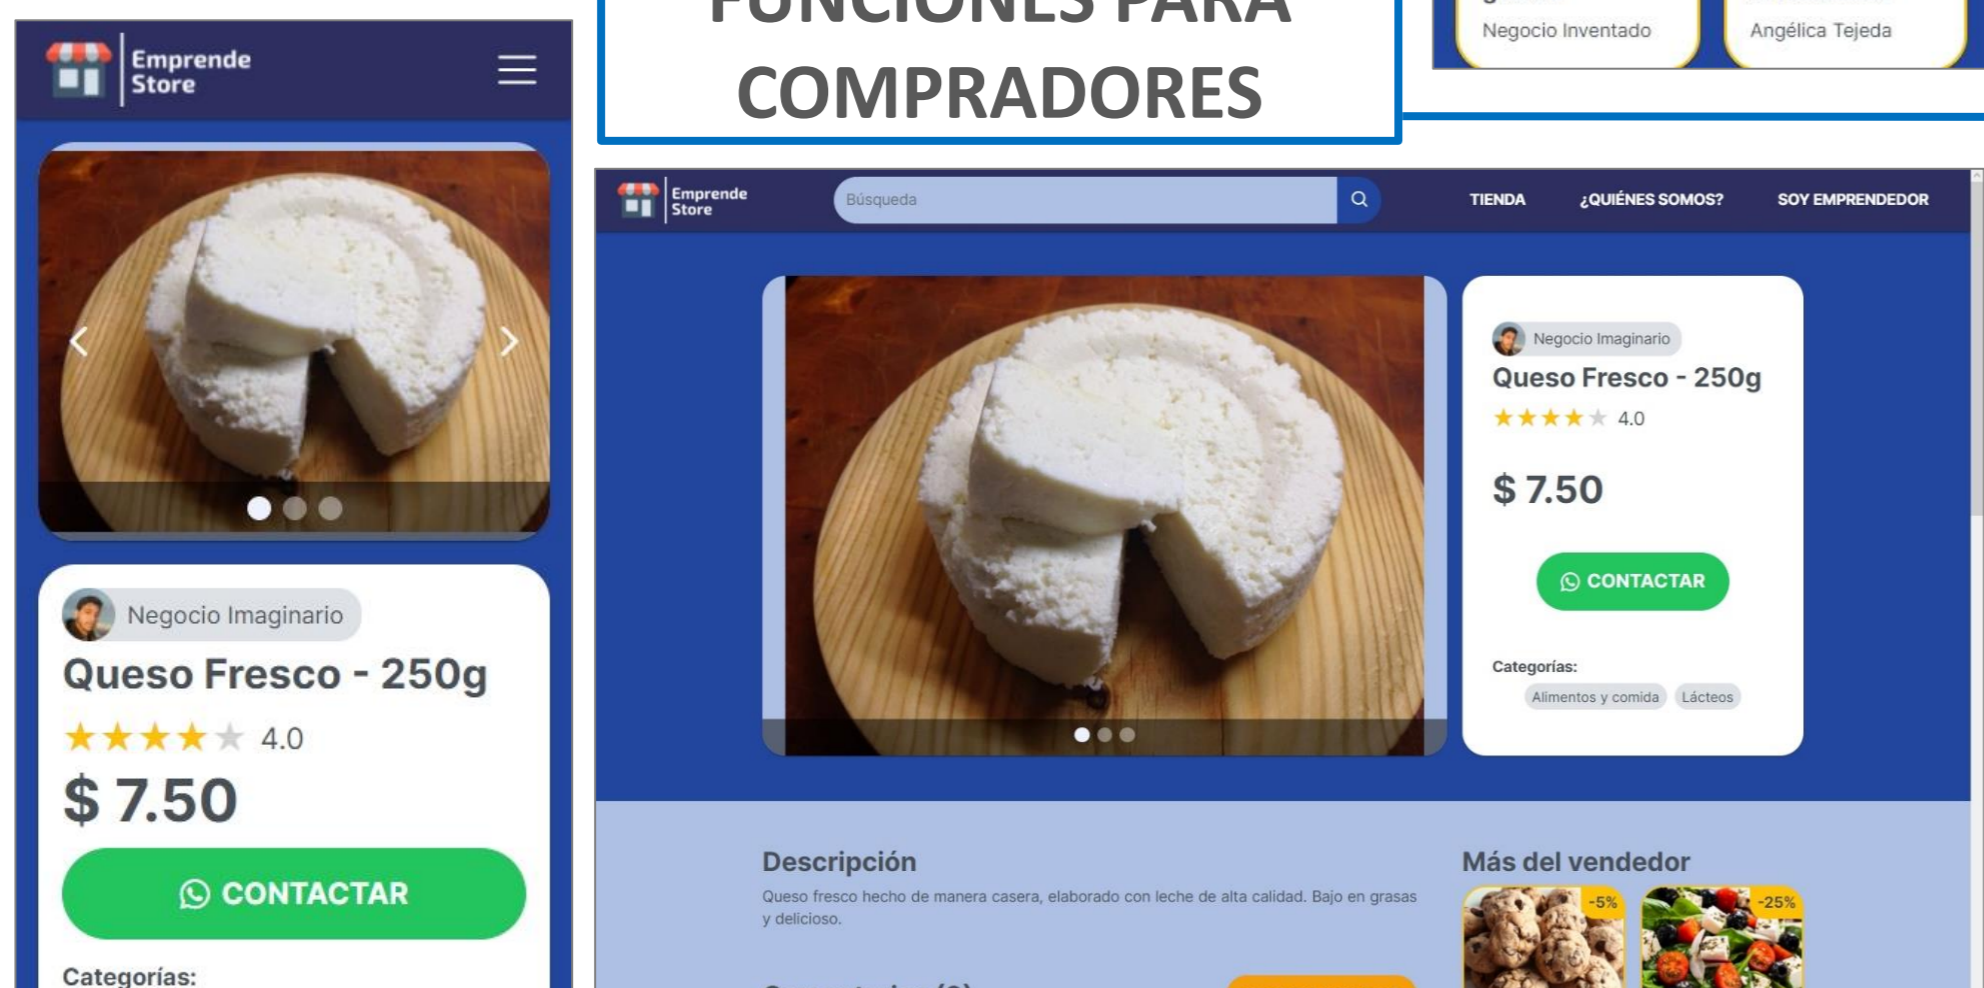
Emprende Store

Negocio Imaginario
Queso Fresco - 250g
4.0
$ 7.50
CONTACTAR
Categorías:

FUNCIONES PARA COMPRADORES

Negocio Inventado
Angélica Tejeda

Emprende Store
Búsqueda
TIENDA
¿QUIÉNES SOMOS?
SOY EMPRENDEDOR

Negocio Imaginario
Queso Fresco - 250g
4.0
$ 7.50
CONTACTAR
Categorías:
Alimentos y comida
Lácteos

Descripción
Queso fresco hecho de manera casera, elaborado con leche de alta calidad. Bajo en grasas y delicioso.

Más del vendedor
-5%
-25%